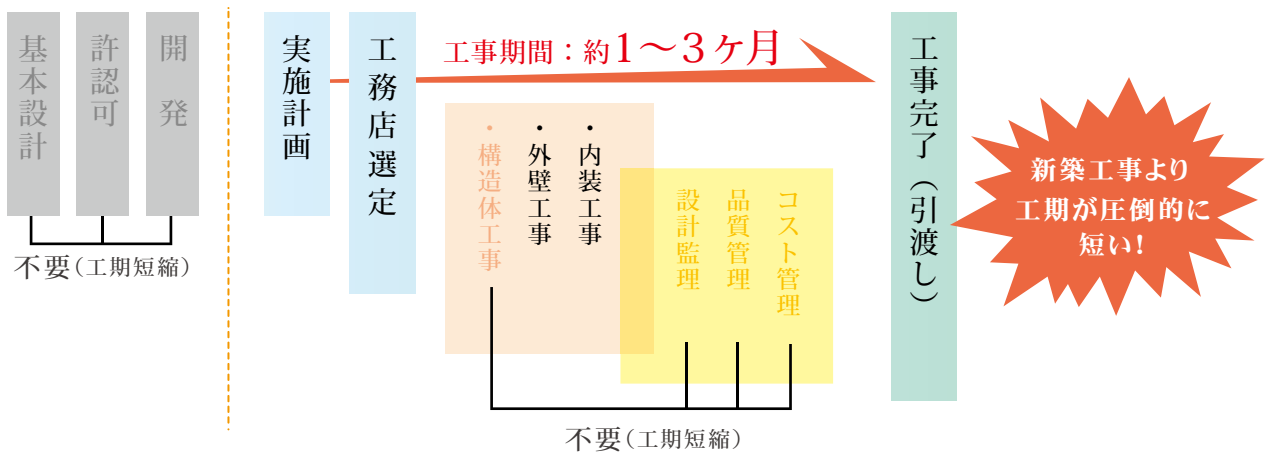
基本設計

許認可

開発

不要（工期短縮）

実施計画

工務店選定

工事期間：約1～3ヶ月

・構造体工事

・外壁工事

・内装工事

設計監理

品質管理

コスト管理

不要（工期短縮）

工事完了（引渡し）

新築工事より工期が圧倒的に短い！